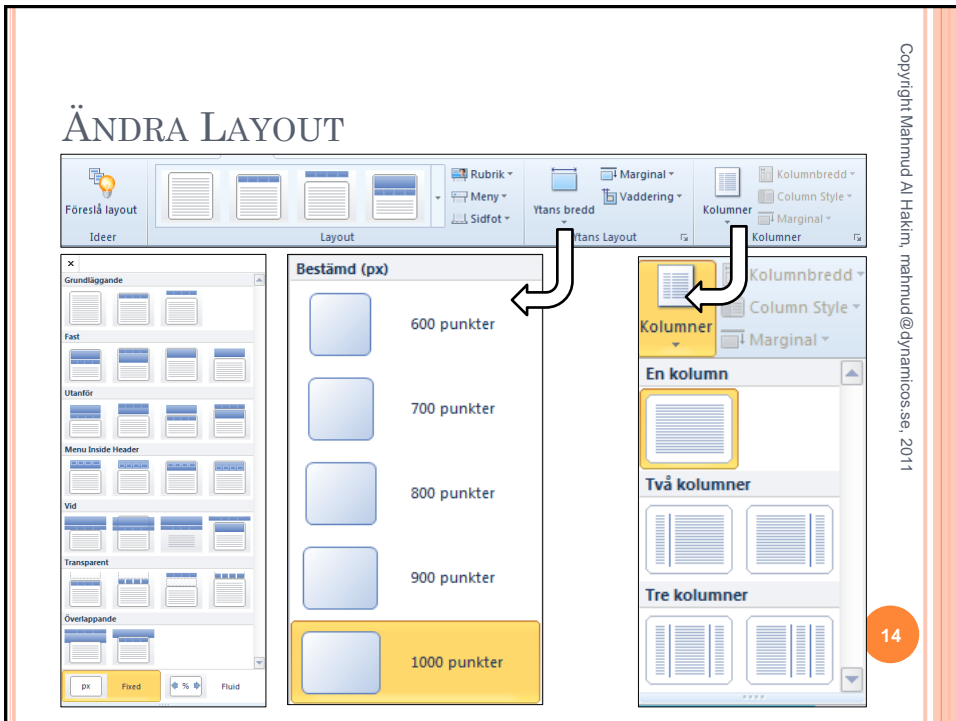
ÄNDRA LAYOUT

Copyright Mahmud Al Hakim, mahmud@dynamicos.se, 2011

Föreslå layout
Ideer
Layout
Rubrik
Meny
Sidfot
Ytans bredd
Marginal
Vaddering
Ytans Layout
Kolumner
Kolumnbredd
Column Style
Marginal
Kolumner

Grundläggande
Fast
Utanför
Menu Inside Header
Vid
Transparent
Överlappande
px
Fixed
%
Fluid

Bestämd (px)
600 punkter
700 punkter
800 punkter
900 punkter
1000 punkter

Kolumnbredd
Column Style
Kolumner
Marginal
En kolumn
Två kolumner
Tre kolumner

14